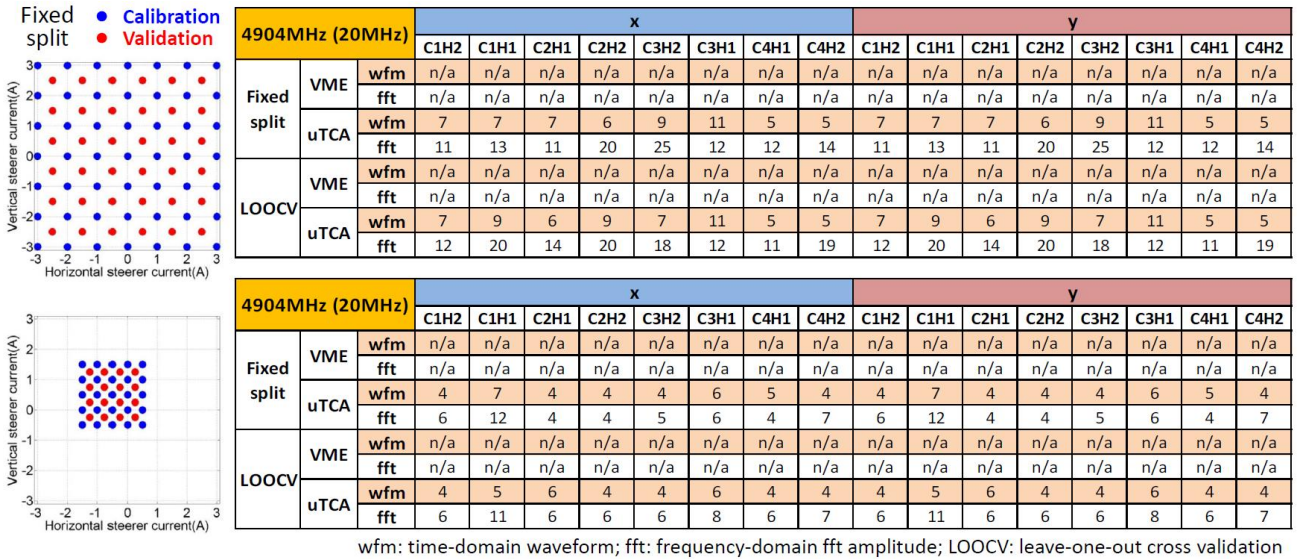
Fixed split

Calibration
Validation

Vertical steerer current(A)
3 2 1 0 -1 -2 -3
-3 -2 -1 0 1 2 3
Horizontal steerer current(A)

| 4904MHz (20MHz) | | | x | | | | | | | | y | | | | | | | |
|---|---|---|---|---|---|---|---|---|---|---|---|---|---|---|---|---|---|---|
| | | | C1H2 | C1H1 | C2H1 | C2H2 | C3H2 | C3H1 | C4H1 | C4H2 | C1H2 | C1H1 | C2H1 | C2H2 | C3H2 | C3H1 | C4H1 | C4H2 |
| Fixed split | VME | wfm | n/a | n/a | n/a | n/a | n/a | n/a | n/a | n/a | n/a | n/a | n/a | n/a | n/a | n/a | n/a | n/a |
| | | fft | n/a | n/a | n/a | n/a | n/a | n/a | n/a | n/a | n/a | n/a | n/a | n/a | n/a | n/a | n/a | n/a |
| | uTCA | wfm | 7 | 7 | 7 | 6 | 9 | 11 | 5 | 5 | 7 | 7 | 7 | 6 | 9 | 11 | 5 | 5 |
| | | fft | 11 | 13 | 11 | 20 | 25 | 12 | 12 | 14 | 11 | 13 | 11 | 20 | 25 | 12 | 12 | 14 |
| LOOCV | VME | wfm | n/a | n/a | n/a | n/a | n/a | n/a | n/a | n/a | n/a | n/a | n/a | n/a | n/a | n/a | n/a | n/a |
| | | fft | n/a | n/a | n/a | n/a | n/a | n/a | n/a | n/a | n/a | n/a | n/a | n/a | n/a | n/a | n/a | n/a |
| | uTCA | wfm | 7 | 9 | 6 | 9 | 7 | 11 | 5 | 5 | 7 | 9 | 6 | 9 | 7 | 11 | 5 | 5 |
| | | fft | 12 | 20 | 14 | 20 | 18 | 12 | 11 | 19 | 12 | 20 | 14 | 20 | 18 | 12 | 11 | 19 |

Vertical steerer current(A)
3 2 1 0 -1 -2 -3
-3 -2 -1 0 1 2 3
Horizontal steerer current(A)

| 4904MHz (20MHz) | | | x | | | | | | | | y | | | | | | | |
|---|---|---|---|---|---|---|---|---|---|---|---|---|---|---|---|---|---|---|
| | | | C1H2 | C1H1 | C2H1 | C2H2 | C3H2 | C3H1 | C4H1 | C4H2 | C1H2 | C1H1 | C2H1 | C2H2 | C3H2 | C3H1 | C4H1 | C4H2 |
| Fixed split | VME | wfm | n/a | n/a | n/a | n/a | n/a | n/a | n/a | n/a | n/a | n/a | n/a | n/a | n/a | n/a | n/a | n/a |
| | | fft | n/a | n/a | n/a | n/a | n/a | n/a | n/a | n/a | n/a | n/a | n/a | n/a | n/a | n/a | n/a | n/a |
| | uTCA | wfm | 4 | 7 | 4 | 4 | 4 | 6 | 5 | 4 | 4 | 7 | 4 | 4 | 4 | 6 | 5 | 4 |
| | | fft | 6 | 12 | 4 | 4 | 5 | 6 | 4 | 7 | 6 | 12 | 4 | 4 | 5 | 6 | 4 | 7 |
| LOOCV | VME | wfm | n/a | n/a | n/a | n/a | n/a | n/a | n/a | n/a | n/a | n/a | n/a | n/a | n/a | n/a | n/a | n/a |
| | | fft | n/a | n/a | n/a | n/a | n/a | n/a | n/a | n/a | n/a | n/a | n/a | n/a | n/a | n/a | n/a | n/a |
| | uTCA | wfm | 4 | 5 | 6 | 4 | 4 | 6 | 4 | 4 | 4 | 5 | 6 | 4 | 4 | 6 | 4 | 4 |
| | | fft | 6 | 11 | 6 | 6 | 6 | 8 | 6 | 7 | 6 | 11 | 6 | 6 | 6 | 8 | 6 | 7 |

wfm: time-domain waveform; fft: frequency-domain fft amplitude; LOOCV: leave-one-out cross validation